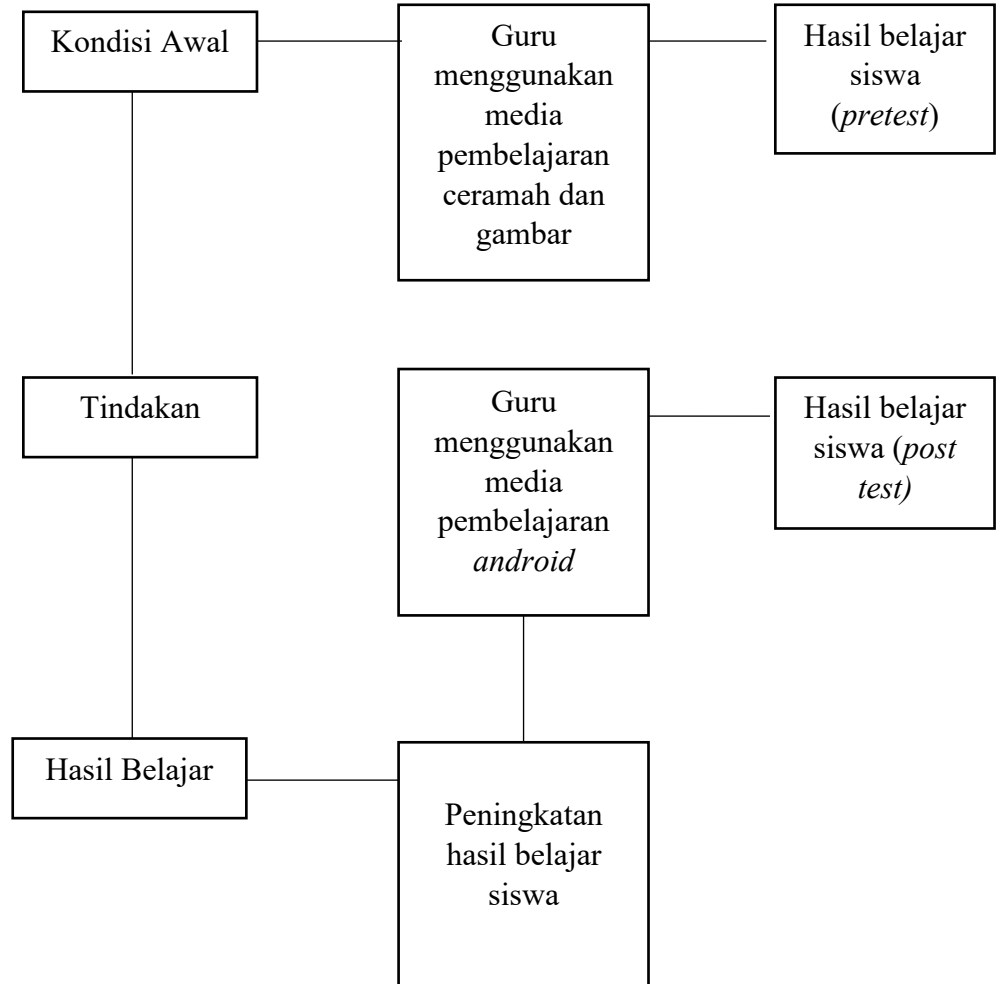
Kondisi Awal

Guru menggunakan media pembelajaran ceramah dan gambar

Hasil belajar siswa (pretest)

Tindakan

Guru menggunakan media pembelajaran android

Hasil belajar siswa (post test)

Hasil Belajar

Peningkatan hasil belajar siswa